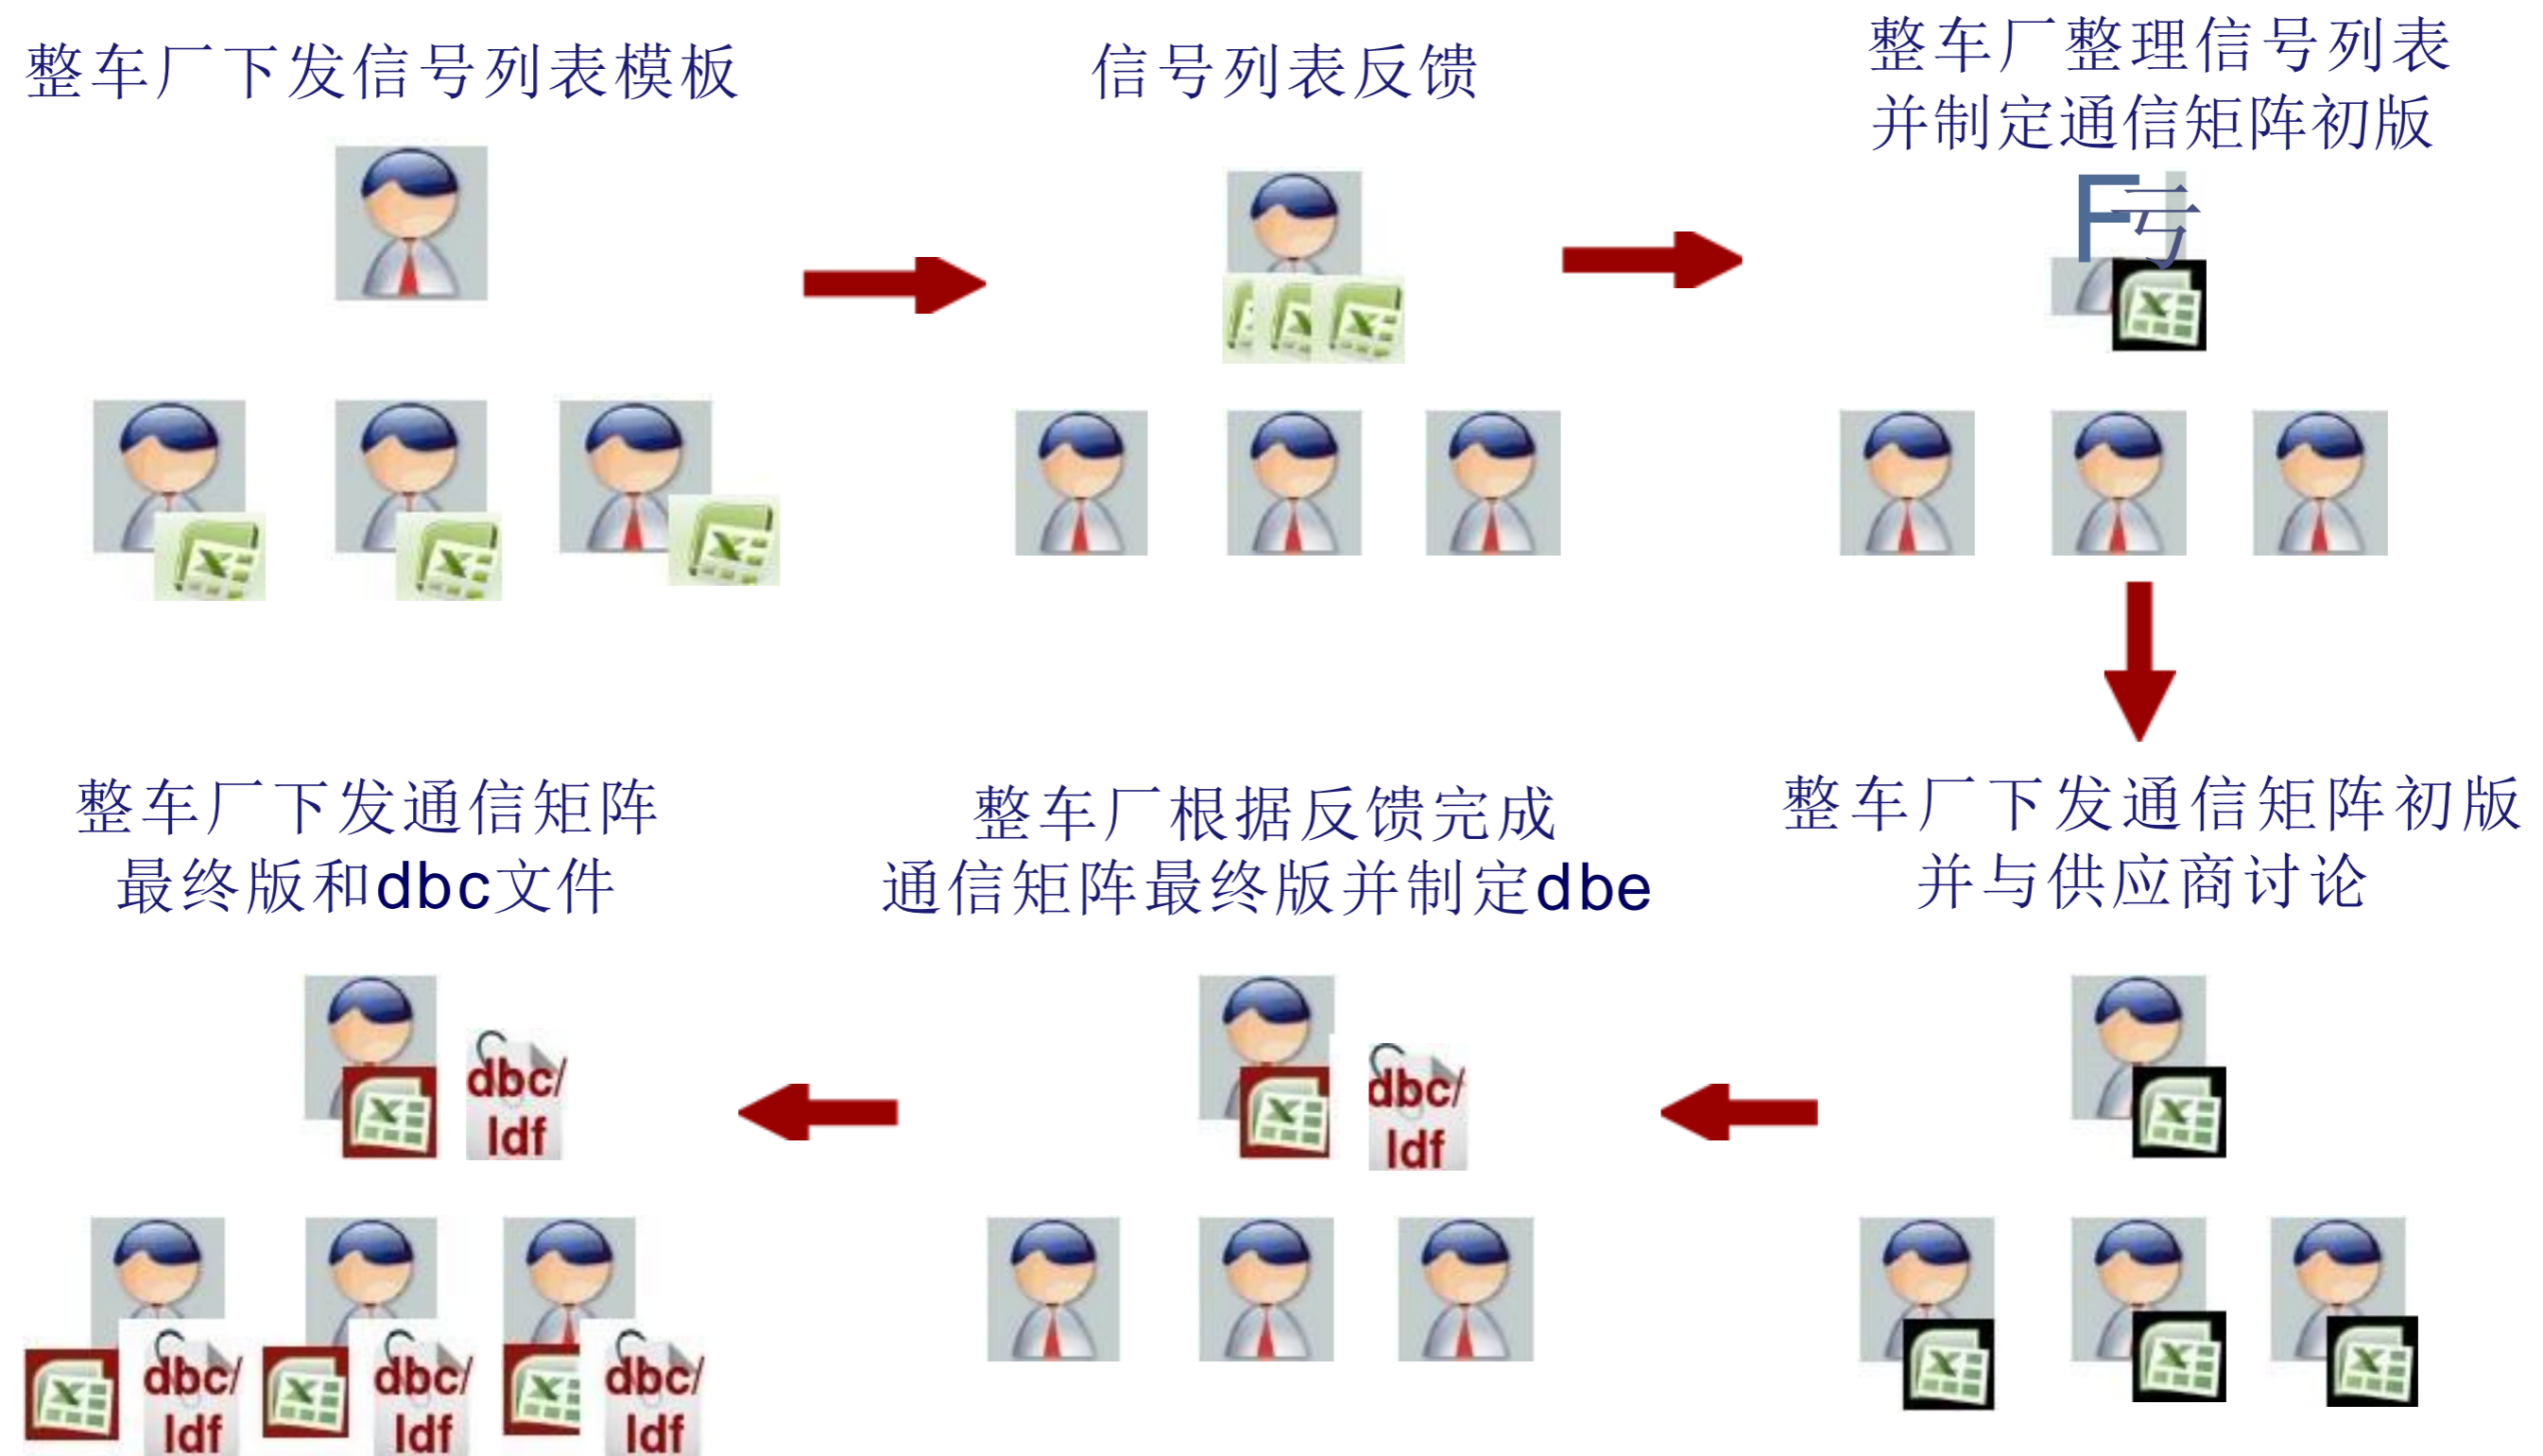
整车厂下发信号列表模板

信号列表反馈

整车厂整理信号列表
并制定通信矩阵初版

F号

整车厂下发通信矩阵初版
并与供应商讨论

整车厂根据反馈完成
通信矩阵最终版并制定dbe

整车厂下发通信矩阵
最终版和dbc文件

dbc/
ldf

dbc/
ldf

dbc/
ldf

dbc/
ldf

dbc/
ldf